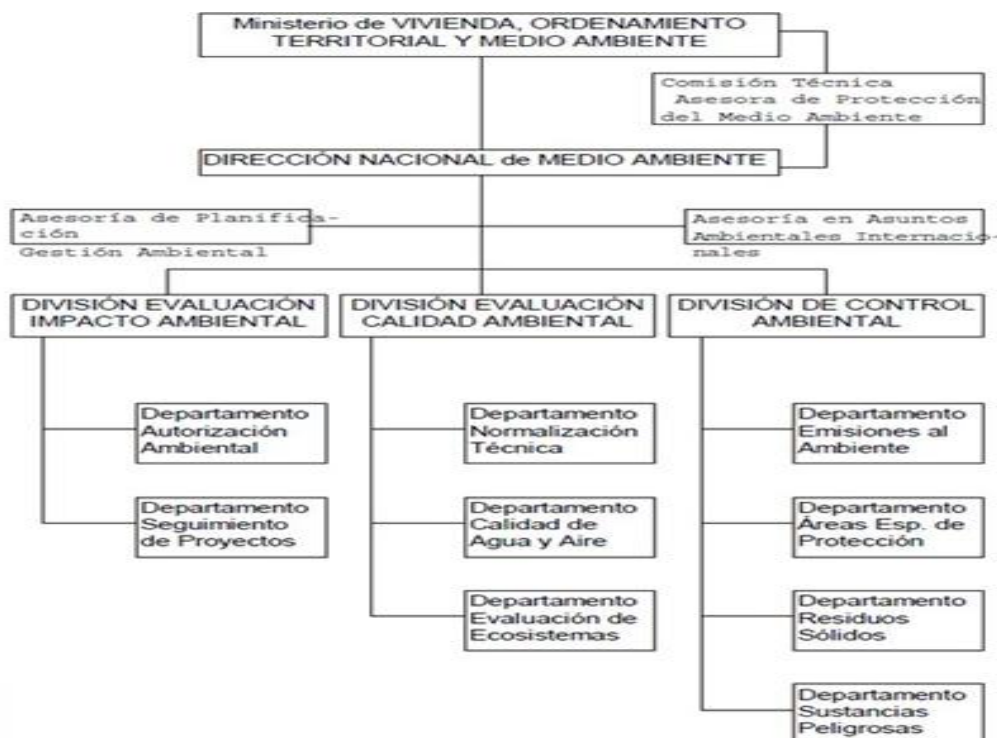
Ministerio de VIVIENDA, ORDENAMIENTO TERRITORIAL Y MEDIO AMBIENTE

Comisión Técnica Asesora de Protección del Medio Ambiente

DIRECCIÓN NACIONAL de MEDIO AMBIENTE

Asesoría de Planificación Gestión Ambiental

Asesoría en Asuntos Ambientales Internacionales

DIVISIÓN EVALUACIÓN IMPACTO AMBIENTAL

DIVISIÓN EVALUACIÓN CALIDAD AMBIENTAL

DIVISIÓN DE CONTROL AMBIENTAL

Departamento Autorización Ambiental

Departamento Seguimiento de Proyectos

Departamento Normalización Técnica

Departamento Calidad de Agua y Aire

Departamento Evaluación de Ecosistemas

Departamento Emisiones al Ambiente

Departamento Áreas Esp. de Protección

Departamento Residuos Sólidos

Departamento Sustancias Peligrosas